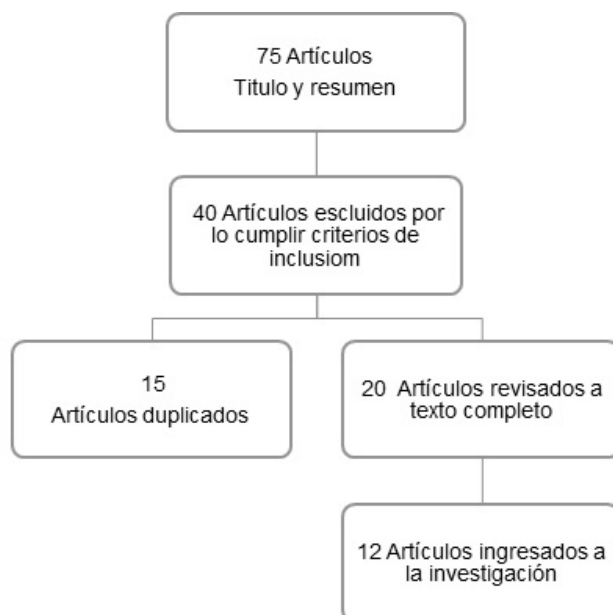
75 Artículos
Titulo y resumen

40 Artículos escluidos por lo cumplir criterios de inclusiom

15
Artículos duplicados

20 Artículos revisados a texto completo

12 Artículos ingresados a la investigación